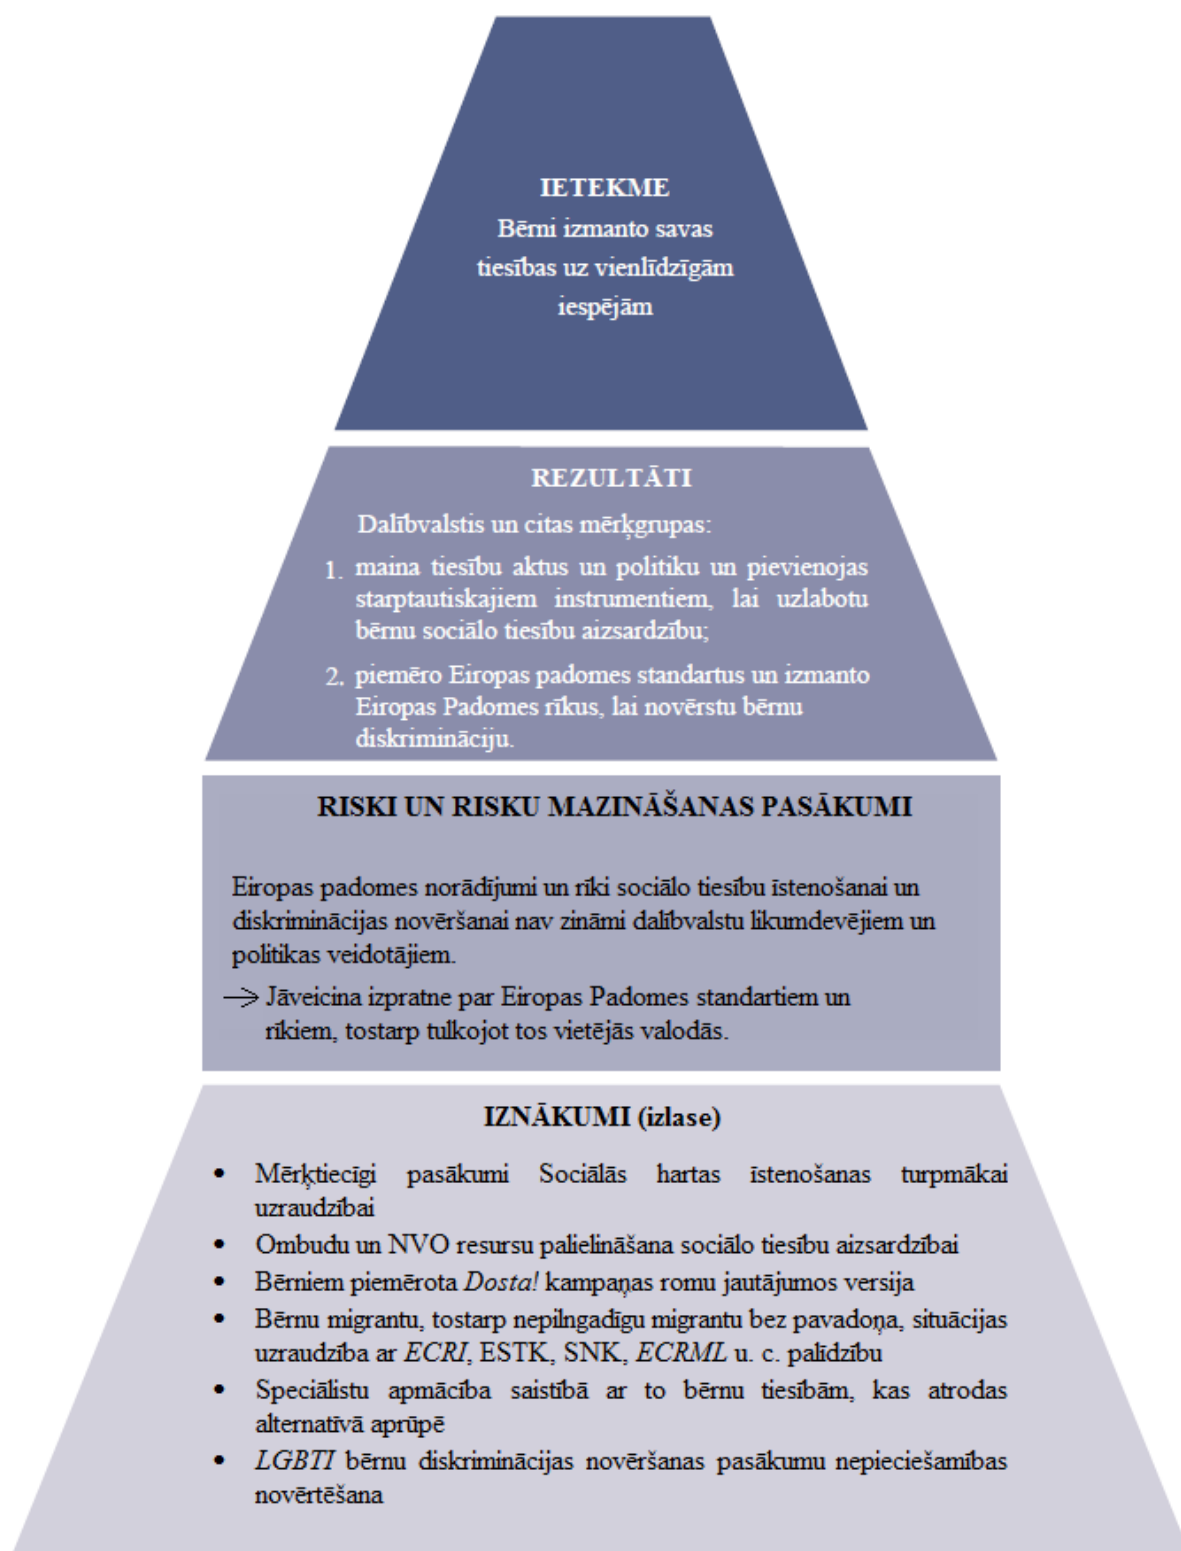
IETEKME
Bērni izmanto savas tiesības uz vienlīdzīgām iespējām

REZULTĀTI
Dalībvalstis un citas mērķgrupas:
1. maina tiesību aktus un politiku un pievienojas starptautiskajiem instrumentiem, lai uzlabotu bērnu sociālo tiesību aizsardzību;
2. piemēro Eiropas padomes standartus un izmanto Eiropas Padomes rīkus, lai novērstu bērnu diskrimināciju.

RISKI UN RISKU MAZINĀŠANAS PASĀKUMI
Eiropas padomes norādījumi un rīki sociālo tiesību īstenošanai un diskriminācijas novēršanai nav zināmi dalībvalstu likumdevējiem un politikas veidotājiem.
→ Jāveicina izpratne par Eiropas Padomes standartiem un rīkiem, tostarp tulkojot tos vietējās valodās.

IZNĀKUMI (izlase)
• Mērķtiecīgi pasākumi Sociālās hartas īstenošanas turpmākai uzraudzībai
• Ombudu un NVO resursu palielināšana sociālo tiesību aizsardzībai
• Bērniem piemērota *Dosta!* kampaņas romu jautājumos versija
• Bērnu migrantu, tostarp nepilngadīgu migrantu bez pavadoņa, situācijas uzraudzība ar *ECRI*, ESTK, SNK, *ECRML* u. c. palīdzību
• Speciālistu apmācība saistībā ar to bērnu tiesībām, kas atrodas alternatīvā aprūpē
• *LGBTI* bērnu diskriminācijas novēršanas pasākumu nepieciešamības novērtēšana